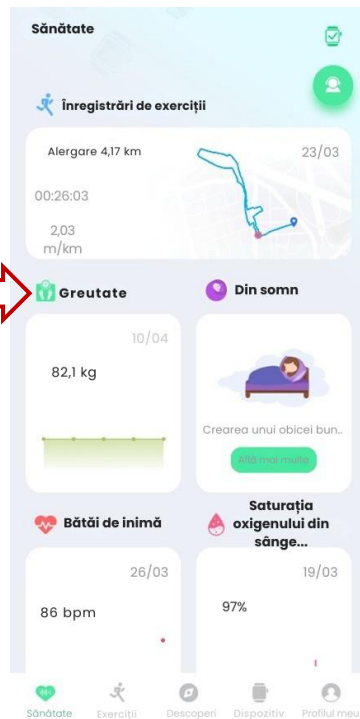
Sănătate

Înregistrări de exerciții

Alergare 4,17 km

23/03

00:26:03

2,03 m/km

Greutate

Din somn

10/04

82,1 kg

Crearea unui obicei bun..

Află mai multe

Bătăi de inimă

Saturația oxigenului din sânge...

26/03

86 bpm

19/03

97%

Sănătate

Exerciții

Descoperi

Dispozitiv

Profilul meu